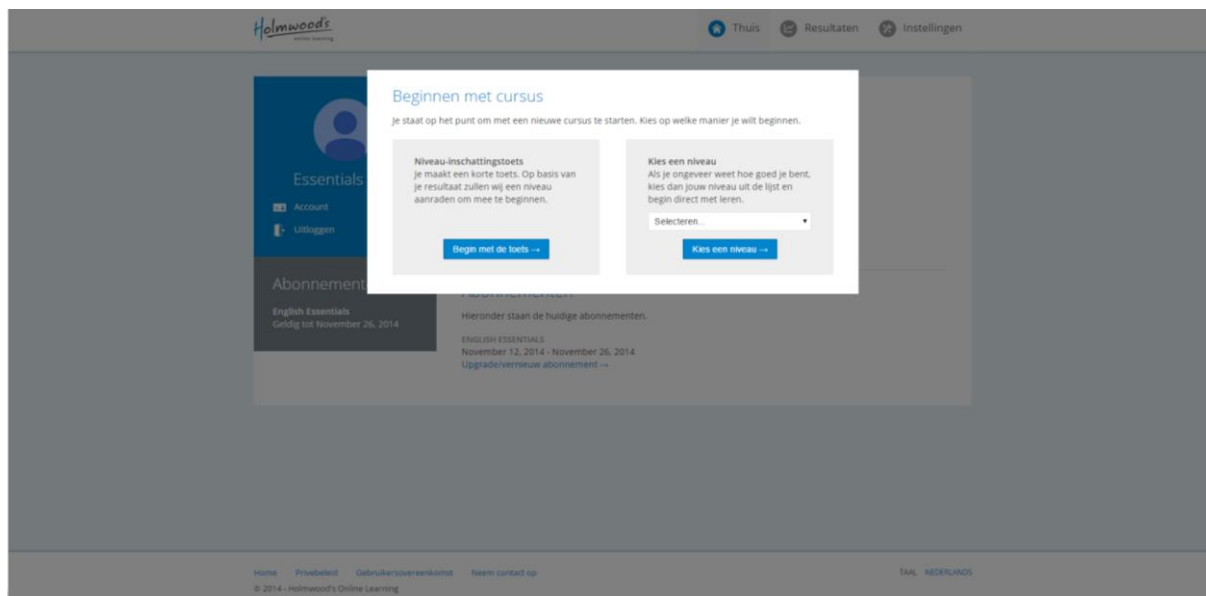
Holmwoods
Online learning

Thuis Resultaten Instellingen

Essentials

Account

Uitloggen

Abonnement

English Essentials
Geldig tot November 26, 2014

Beginnen met cursus

Je staat op het punt om met een nieuwe cursus te starten. Kies op welke manier je wilt beginnen.

Niveau-inschattingstoets
Je maakt een korte toets. Op basis van je resultaat zullen wij een niveau aanraden om mee te beginnen.

Begin met de toets →

Kies een niveau
Als je ongeveer weet hoe goed je bent, kies dan jouw niveau uit de lijst en begin direct met leren.

Selecteren...

Kies een niveau →

Abonnementen

Hieronder staan de huidige abonnementen.

ENGLISH ESSENTIALS
November 12, 2014 - November 26, 2014
Upgrade/vernieuw abonnement →

Home Privebeleid Gebruikersovereenkomst Neem contact op

© 2014 - Holmwood's Online Learning

TAAL NEDERLANDS